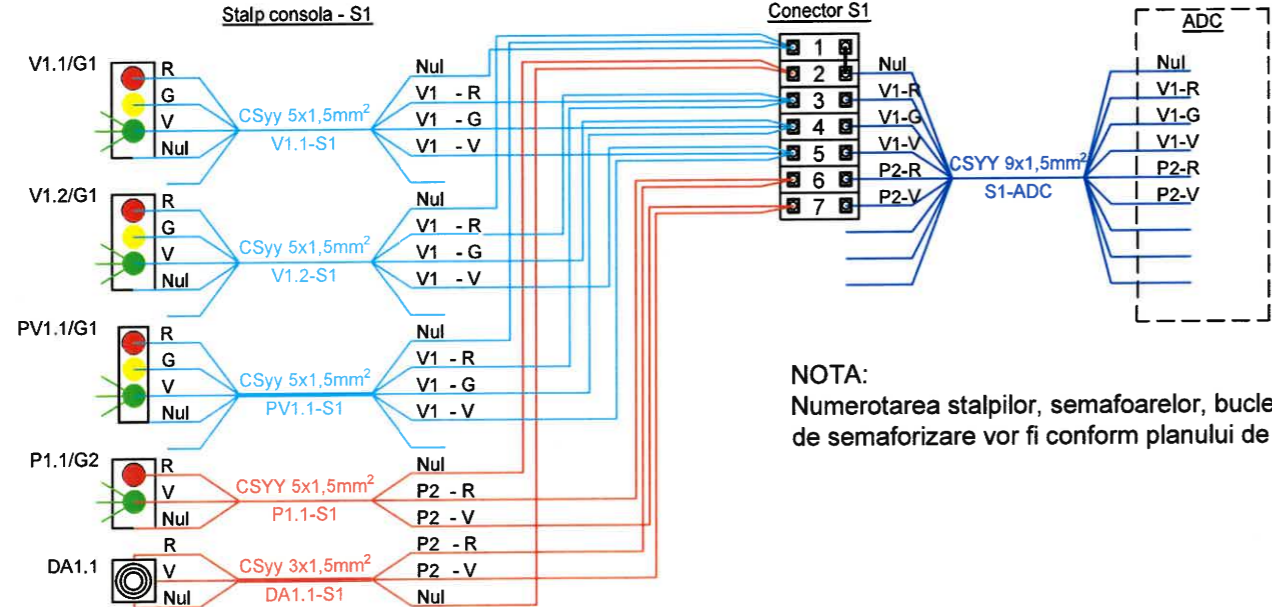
Stalp consola - S1

V1.1/G1
R
G
V
Nul
CSyy 5x1,5mm$^2$
V1.1-S1
Nul
V1 - R
V1 - G
V1 - V

V1.2/G1
R
G
V
Nul
CSyy 5x1,5mm$^2$
V1.2-S1
Nul
V1 - R
V1 - G
V1 - V

PV1.1/G1
R
G
V
Nul
CSyy 5x1,5mm$^2$
PV1.1-S1
Nul
V1 - R
V1 - G
V1 - V

P1.1/G2
R
V
Nul
CSYY 5x1,5mm$^2$
P1.1-S1
Nul
P2 - R
P2 - V

DA1.1
R
V
Nul
CSyy 3x1,5mm$^2$
DA1.1-S1
P2 - R
P2 - V
Nul

Conector S1
1
2
3
4
5
6
7

Nul
V1-R
V1-G
V1-V
P2-R
P2-V
CSYY 9x1,5mm$^2$
S1-ADC

ADC
Nul
V1-R
V1-G
V1-V
P2-R
P2-V

NOTA:
Numerotarea stalpilor, semafoarelor, bucle
de semaforizare vor fi conform planului de